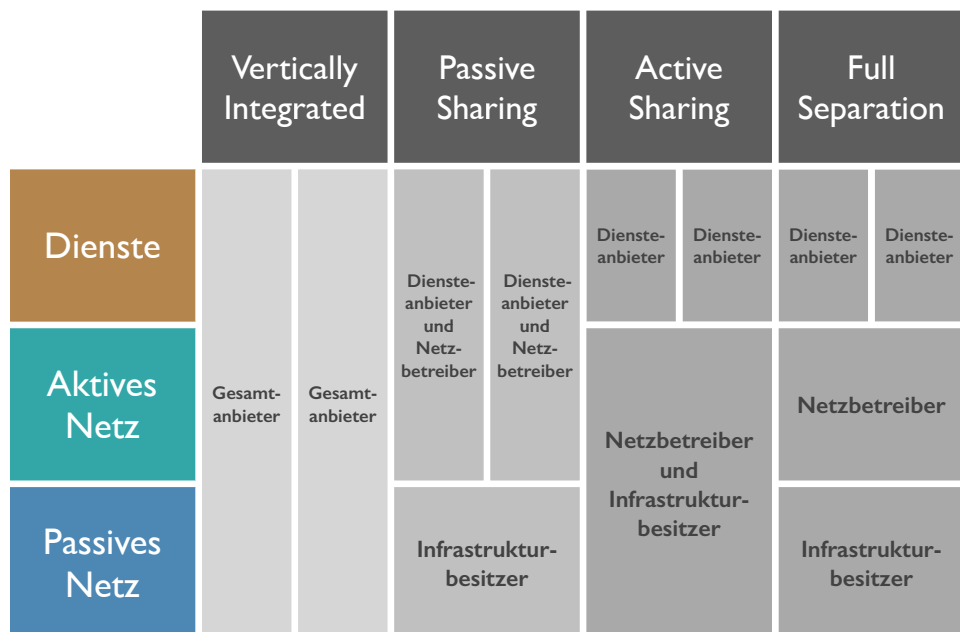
| | Vertically Integrated | | Passive Sharing | | Active Sharing | | Full Separation | |
|---|---|---|---|---|---|---|---|---|
| Dienste | Gesamtanbieter | Gesamtanbieter | Diensteanbieter und Netzbetreiber | Diensteanbieter und Netzbetreiber | Diensteanbieter | Diensteanbieter | Diensteanbieter | Diensteanbieter |
| Aktives Netz | | | | | Netzbetreiber und Infrastrukturbesitzer | | Netzbetreiber | |
| Passives Netz | | | Infrastrukturbesitzer | | | | Infrastrukturbesitzer | |